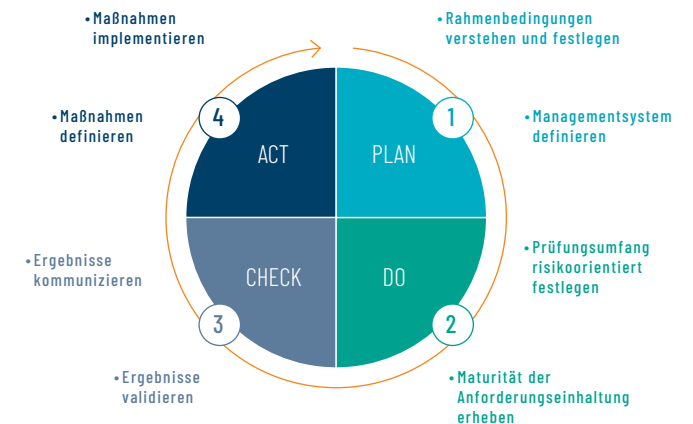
• Maßnahmen implementieren

• Rahmenbedingungen verstehen und festlegen

• Maßnahmen definieren

4

ACT

PLAN

1

• Managementsystem definieren

• Ergebnisse kommunizieren

CHECK

DO

• Prüfungsumfang risikoorientiert festlegen

3

2

• Ergebnisse validieren

• Maturität der Anforderungseinhaltung erheben